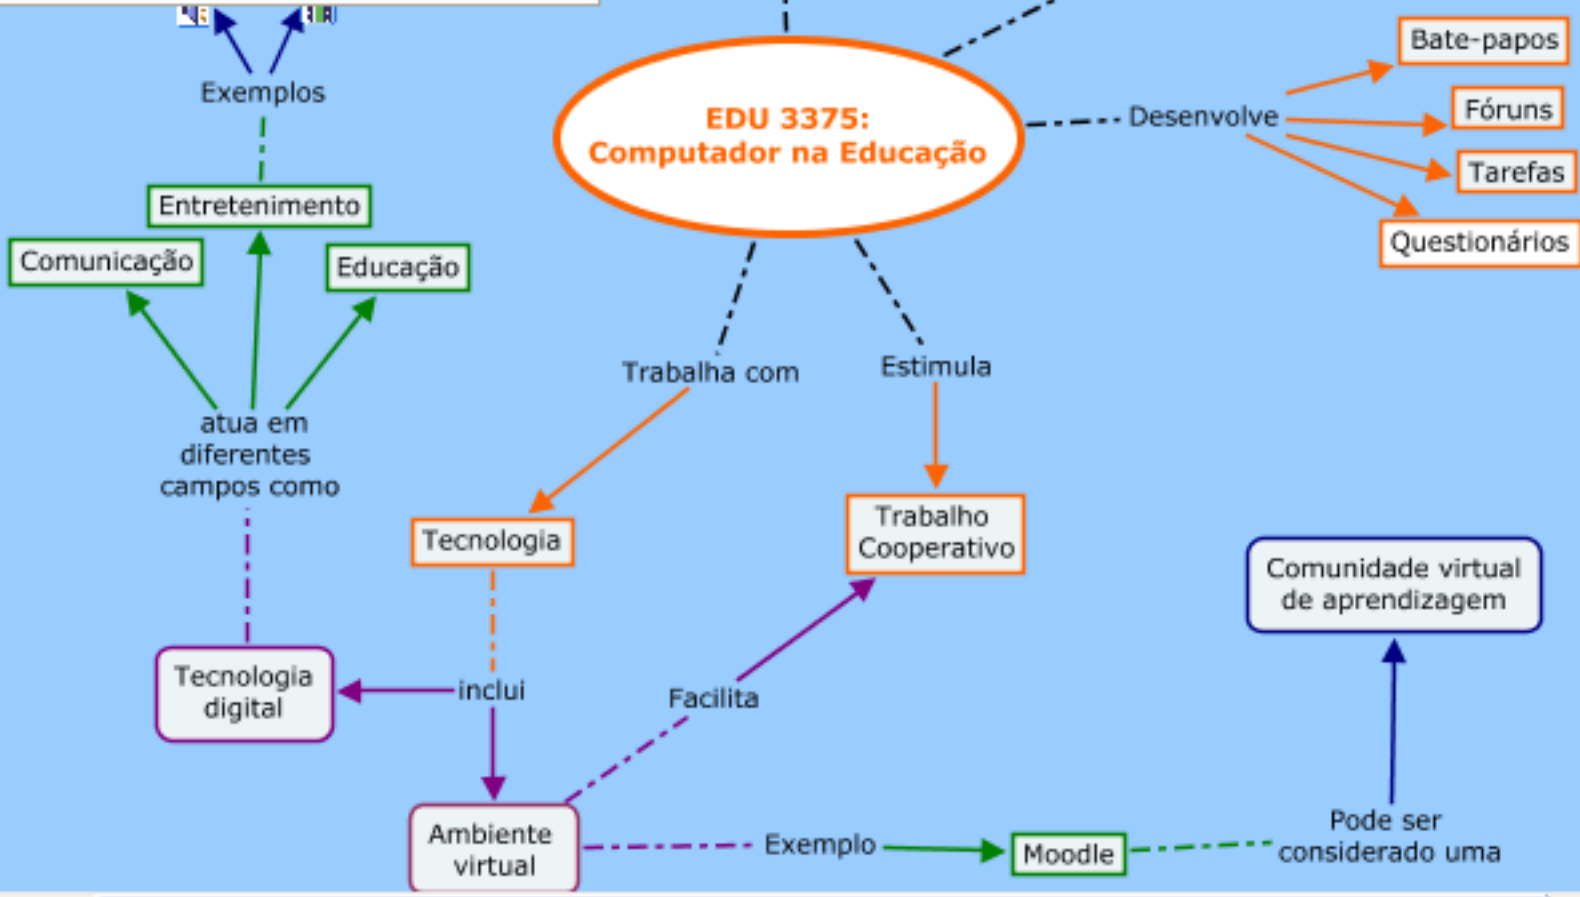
Exemplos

Entretenimento

Comunicação

Educação

atua em diferentes campos como

EDU 3375:
Computador na Educação

Desenvolve

Bate-papos

Fóruns

Tarefas

Questionários

Trabalha com

Estimula

Tecnologia

Trabalho Cooperativo

Comunidade virtual de aprendizagem

Tecnologia digital

inclui

Facilita

Ambiente virtual

Exemplo

Moodle

Pode ser considerado uma